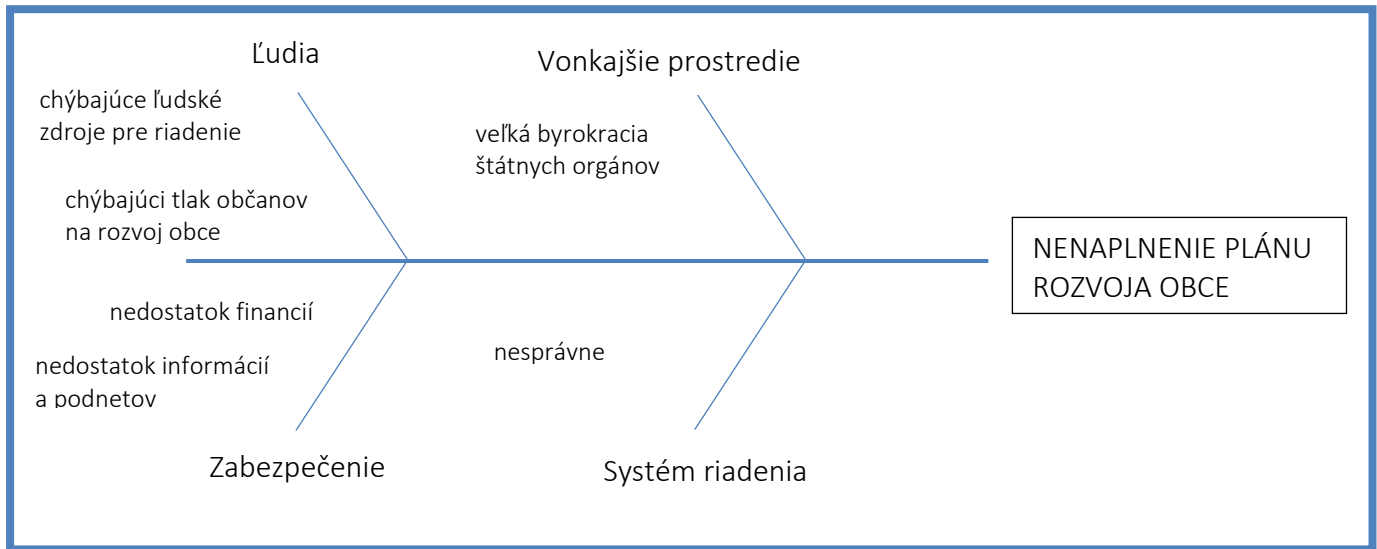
Ľudia

chýbajúce ľudské zdroje pre riadenie

chýbajúci tlak občanov na rozvoj obce

Vonkajšie prostredie

veľká byrokracia štátnych orgánov

NENAPLNENIE PLÁNU ROZVOJA OBCE

nedostatok financií

nedostatok informácií a podnetov

nesprávne

Zabezpečenie

Systém riadenia